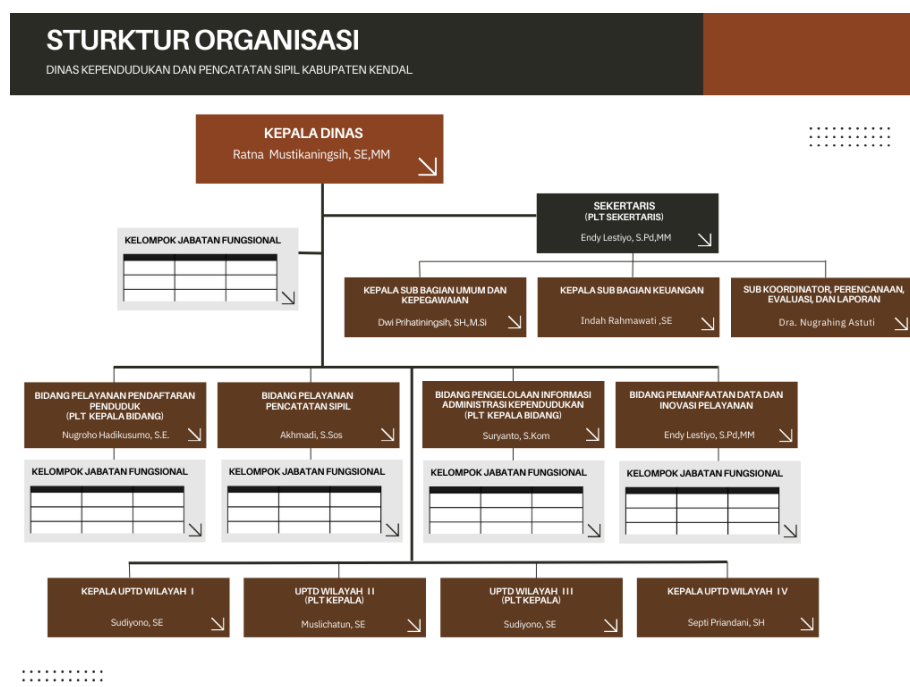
STURKTUR ORGANISASI

DINAS KEPENDUDUKAN DAN PENCATATAN SIPIL KABUPATEN KENDAL

KEPALA DINAS
Ratna Mustikaningsih, SE,MM

SEKERTARIS
(PLT SEKERTARIS)
Endy Lestiyo, S.Pd,MM

KELOMPOK JABATAN FUNGSIONAL

KEPALA SUB BAGIAN UMUM DAN KEPEGAWAIAN
Dwi Prihatiningsih, SH.,M.Si

KEPALA SUB BAGIAN KEUANGAN
Indah Rahmawati ,SE

SUB KOORDINATOR, PERENCANAAN, EVALUASI, DAN LAPORAN
Dra. Nugrahing Astuti

BIDANG PELAYANAN PENDAFTARAN PENDUDUK
(PLT KEPALA BIDANG)
Nugroho Hadikusumo, S.E.

BIDANG PELAYANAN PENCATATAN SIPIL
Akhmadi, S.Sos

BIDANG PENGELOLAAN INFORMASI ADMINISTRASI KEPENDUDUKAN
(PLT KEPALA BIDANG)
Suryanto, S.Kom

BIDANG PEMANFAATAN DATA DAN INOVASI PELAYANAN
Endy Lestiyo, S.Pd,MM

KELOMPOK JABATAN FUNGSIONAL

KELOMPOK JABATAN FUNGSIONAL

KELOMPOK JABATAN FUNGSIONAL

KELOMPOK JABATAN FUNGSIONAL

KEPALA UPTD WILAYAH I
Sudiyono, SE

UPTD WILAYAH II
(PLT KEPALA)
Muslichatun, SE

UPTD WILAYAH III
(PLT KEPALA)
Sudiyono, SE

KEPALA UPTD WILAYAH IV
Septi Priandani, SH